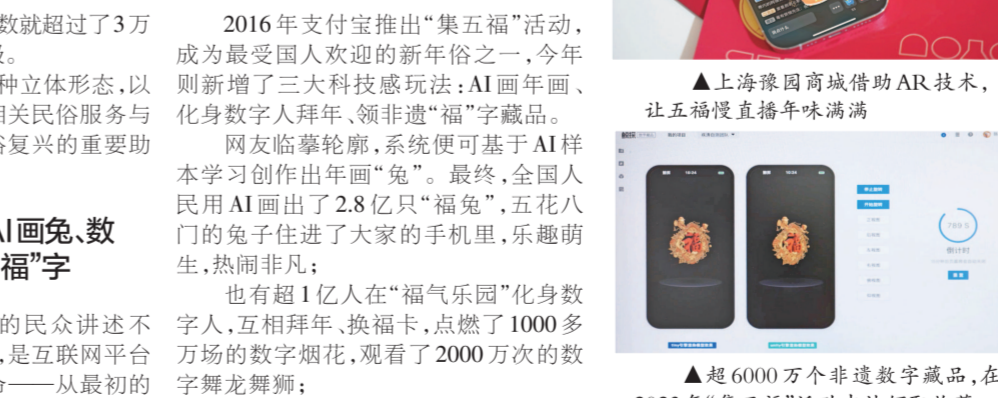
数就超过了3万
。

种立体形态，以
相关民俗服务与
俗复兴的重要助

AI画兔、数
福”字

的民众讲述不
，是互联网平台
——从最初的

2016年支付宝推出“集五福”活动，成为最受国人欢迎的新年俗之一，今年则新增了三大科技感玩法：AI画年画、化身数字人拜年、领非遗“福”字藏品。

网友临摹轮廓，系统便可基于AI样本学习创作出年画“兔”。最终，全国人民用AI画出了2.8亿只“福兔”，五花八门的兔子住进了大家的手机里，乐趣萌生，热闹非凡；

也有超1亿人在“福气乐园”化身数字人，互相拜年、换福卡，点燃了1000多万场的数字烟花，观看了2000万次的数字舞龙舞狮；

▲上海豫园商城借助AR技术，让五福慢直播年味满满

▲超6000万个非遗数字藏品，在